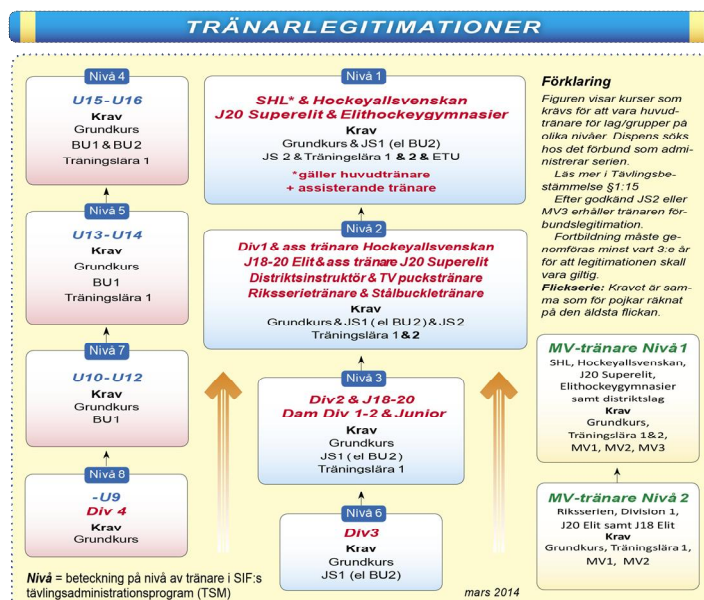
TRÄNARLEGITIMATIONER

Nivå 4
U15-U16
Krav
Grundkurs
BU1 & BU2
Träningslära 1

Nivå 5
U13-U14
Krav
Grundkurs
BU1
Träningslära 1

Nivå 7
U10-U12
Krav
Grundkurs
BU1

Nivå 8
-U9
Div 4
Krav
Grundkurs

Nivå 1
SHL* & Hockeyallsvenskan
J20 Superelit & Elithockeygymnasier
Krav
Grundkurs & JS1 (el BU2)
JS 2 & Träningslära 1 & 2 & ETU
*gäller huvudtränare
+ assisterande tränare

Nivå 2
Div1 & ass tränare Hockeyallsvenskan
J18-20 Elit & ass tränare J20 Superelit
Distriktsinstruktör & TV puckstränare
Riksserietränare & Stålbuckletränare
Krav
Grundkurs & JS1 (el BU2) & JS2
Träningslära 1 & 2

Nivå 3
Div2 & J18-20
Dam Div 1-2 & Junior
Krav
Grundkurs
JS1 (el BU2)
Träningslära 1

Nivå 6
Div3
Krav
Grundkurs
JS1 (el BU2)

Förklaring
Figuren visar kurser som krävs för att vara huvudtränare för lag/grupper på olika nivåer. Dispens söks hos det förbund som administrerar serien.
Läs mer i Tävlingsbestämmelse §1:15
Efter godkänd JS2 eller MV3 erhåller tränaren förbundslegitimation.
Fortbildning måste genomföras minst vart 3:e år för att legitimationen skall vara giltig.
Flickserie: Kravet är samma som för pojkar räknat på den äldsta flickan.

MV-tränare Nivå 1
SHL, Hockeyallsvenskan, J20 Superelit, Elithockeygymnasier samt distriktslag
Krav
Grundkurs, Träningslära 1&2, MV1, MV2, MV3

MV-tränare Nivå 2
Rikserien, Division 1, J20 Elit samt J18 Elit
Krav
Grundkurs, Träningslära 1, MV1, MV2

Nivå = beteckning på nivå av tränare i SIF:s tävlingsadministrationsprogram (TSM)
mars 2014